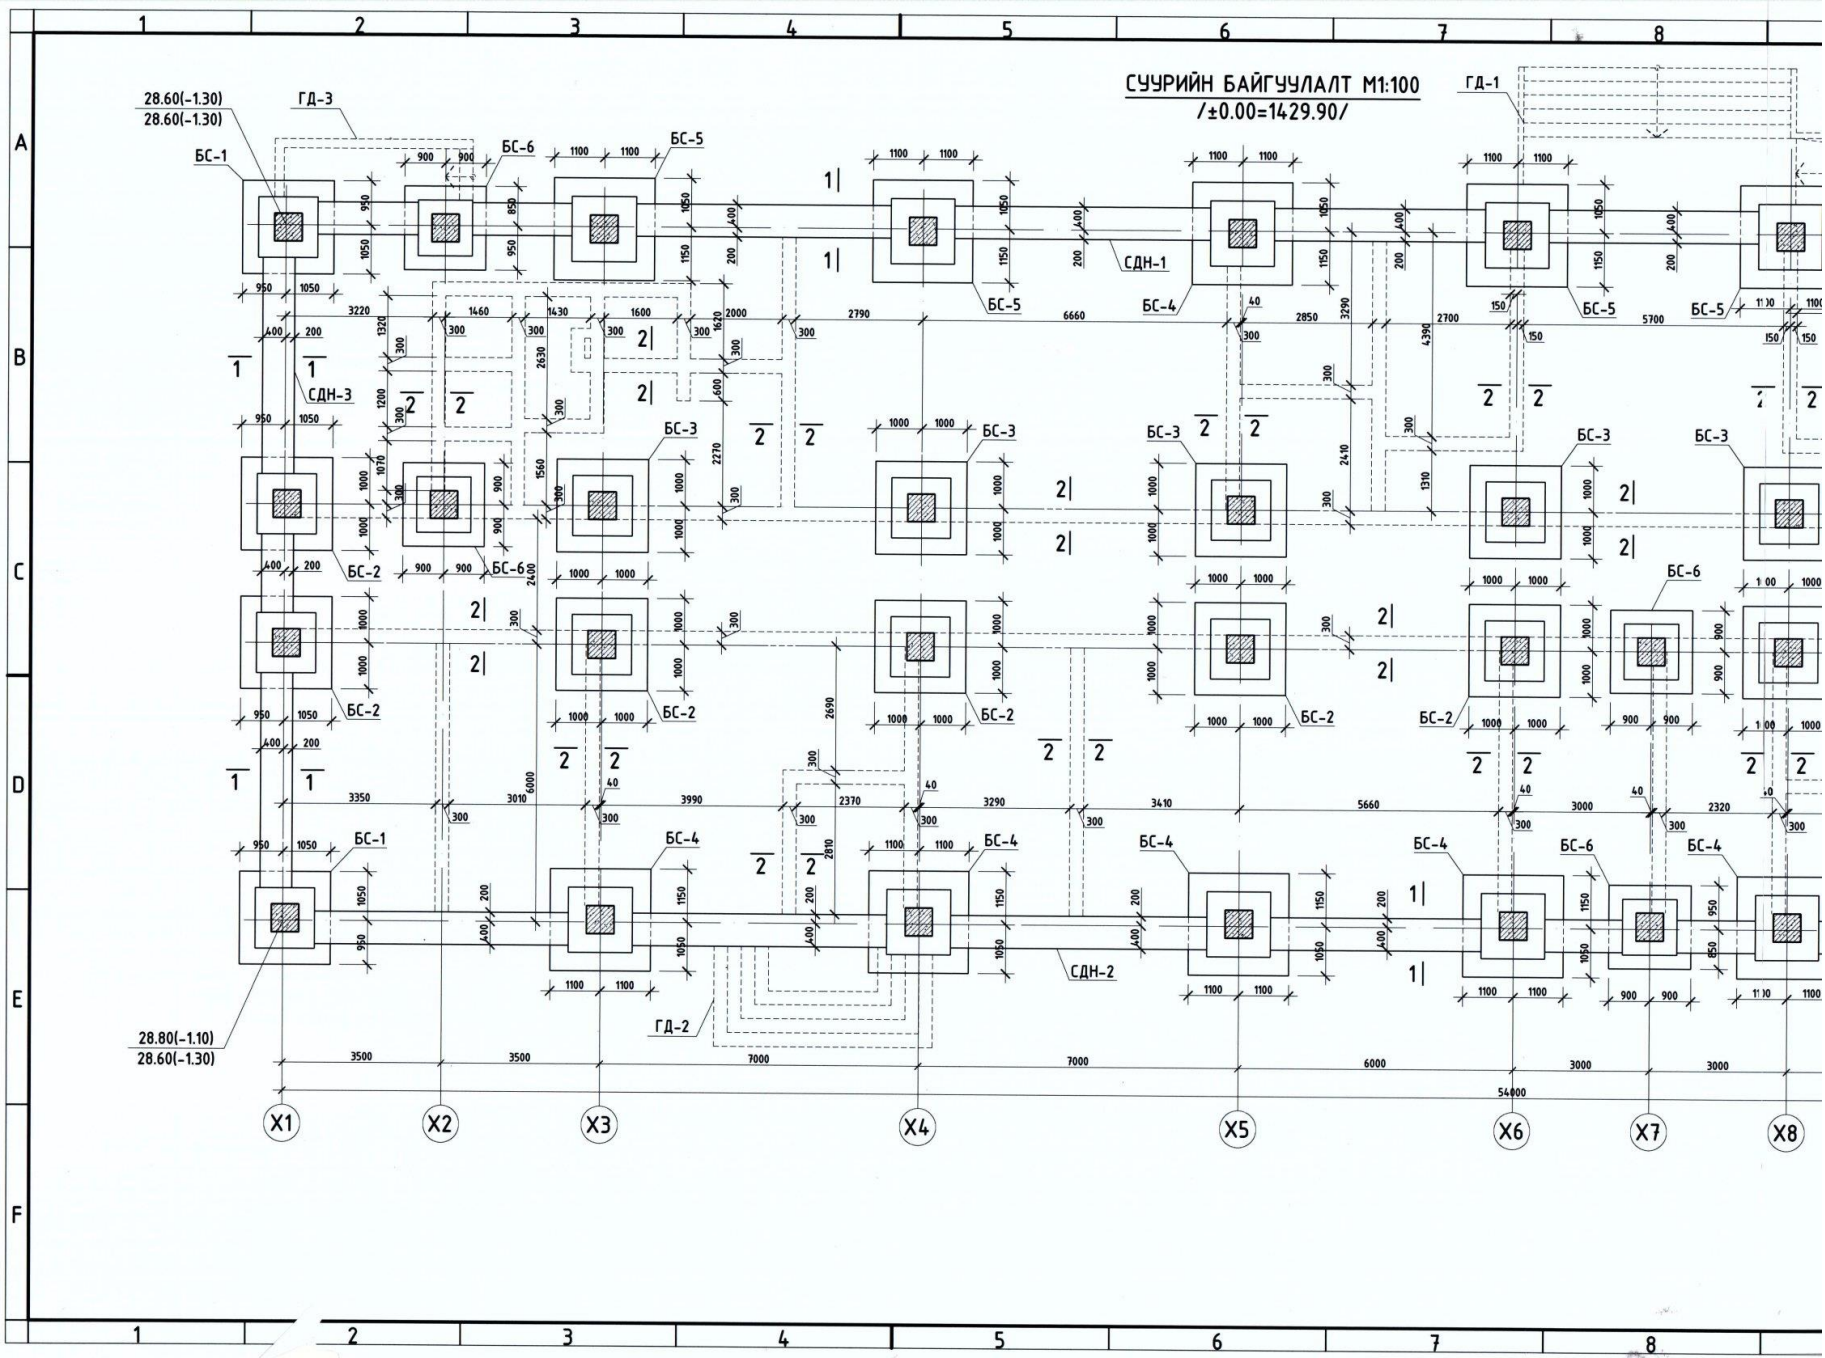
1 2 3 4 5 6 7 8

A B C D E F

СУУРИЙН БАЙГУУЛАЛТ М1:100
/±0.00=1429.90/

28.60(-1.30)
28.60(-1.30)

ГД-3
ГД-1
ГД-2

БС-1 БС-6 БС-5 БС-5 БС-4 БС-5 БС-5
БС-3 БС-3 БС-3 БС-3 БС-3
БС-2 БС-6 БС-6
БС-2 БС-2 БС-2 БС-2 БС-2
БС-1 БС-4 БС-4 БС-4 БС-4 БС-6 БС-4

СДН-1
СДН-2
СДН-3

28.80(-1.10)
28.60(-1.30)

3500 3500 7000 7000 6000 3000 3000
54000

X1 X2 X3 X4 X5 X6 X7 X8

1 2 3 4 5 6 7 8